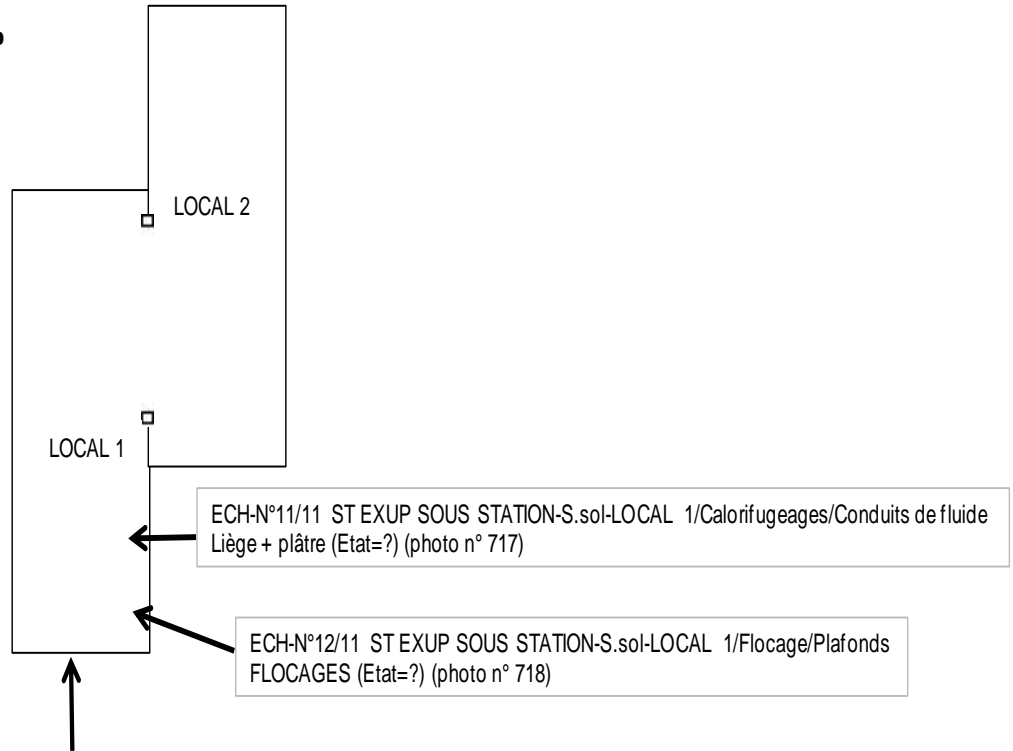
LOCAL 2

LOCAL 1

ECH-N°11/11 ST EXUP SOUS STATION-S.sol-LOCAL 1/Calorifugeages/Conduits de fluide
Liège + plâtre (Etat=?) (photo n° 717)

ECH-N°12/11 ST EXUP SOUS STATION-S.sol-LOCAL 1/Flocage/Plafonds
FLOCAGES (Etat=?) (photo n° 718)